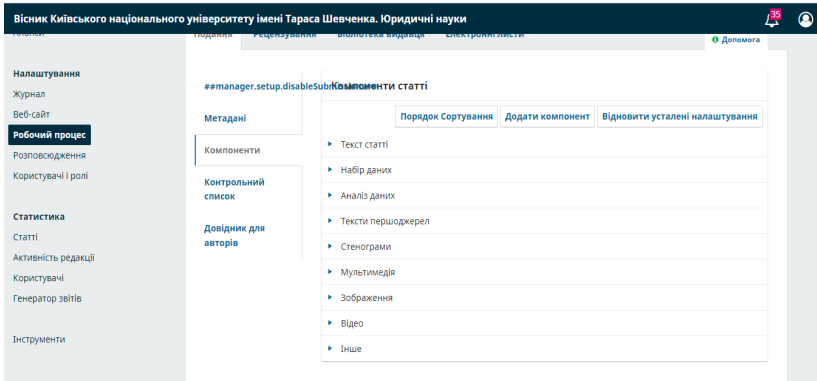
Вісник Київського національного університету імені Тараса Шевченка. Юридичні науки

35

Анонси

Подання Рецензування Бібліотека видавця Електронні листи

Допомога

Налаштування
Журнал
Веб-сайт
Робочий процес
Розповсюдження
Користувачі і ролі

Статистика
Статті
Активність редакції
Користувачі
Генератор звітів

Інструменти

##manager.setup.disableSubmissions##
Метадані
Компоненти
Контрольний список
Довідник для авторів

Компоненти статті

Порядок Сортування
Додати компонент
Відновити усталені налаштування

Текст статті
Набір даних
Аналіз даних
Тексти першоджерел
Стенограми
Мультимедія
Зображення
Відео
Інше